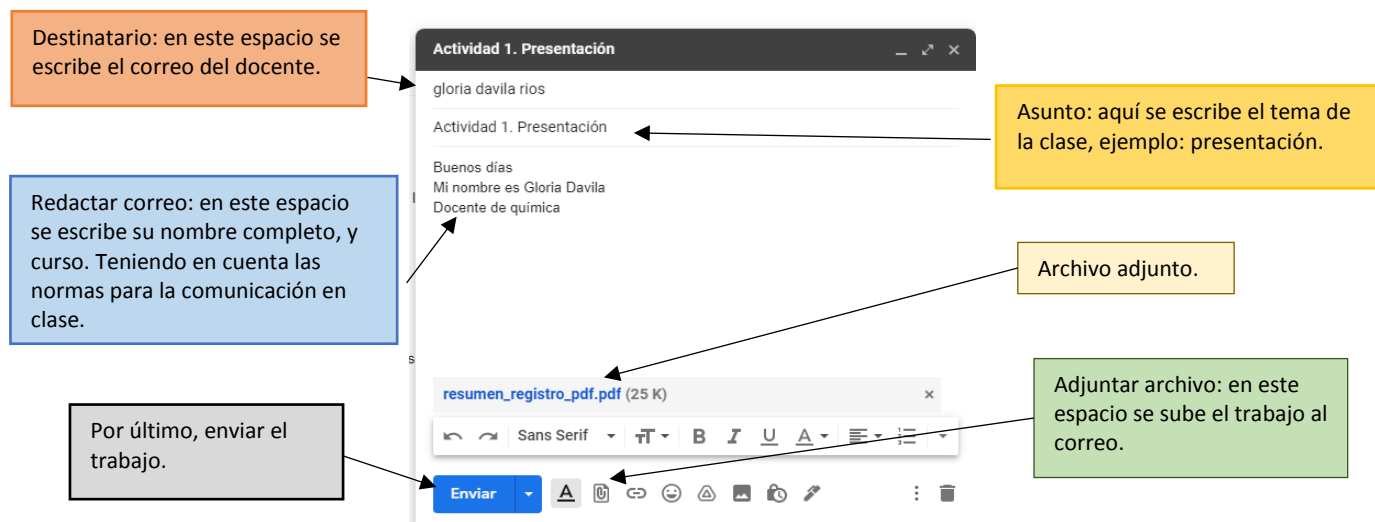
Destinatario: en este espacio se escribe el correo del docente.

Actividad 1. Presentación

gloria davila rios

Actividad 1. Presentación

Asunto: aquí se escribe el tema de la clase, ejemplo: presentación.

Buenos días
Mi nombre es Gloria Davila
Docente de química

Redactar correo: en este espacio se escribe su nombre completo, y curso. Teniendo en cuenta las normas para la comunicación en clase.

Archivo adjunto.

resumen_registro_pdf.pdf (25 K)

Adjuntar archivo: en este espacio se sube el trabajo al correo.

Por último, enviar el trabajo.

Sans Serif

Enviar